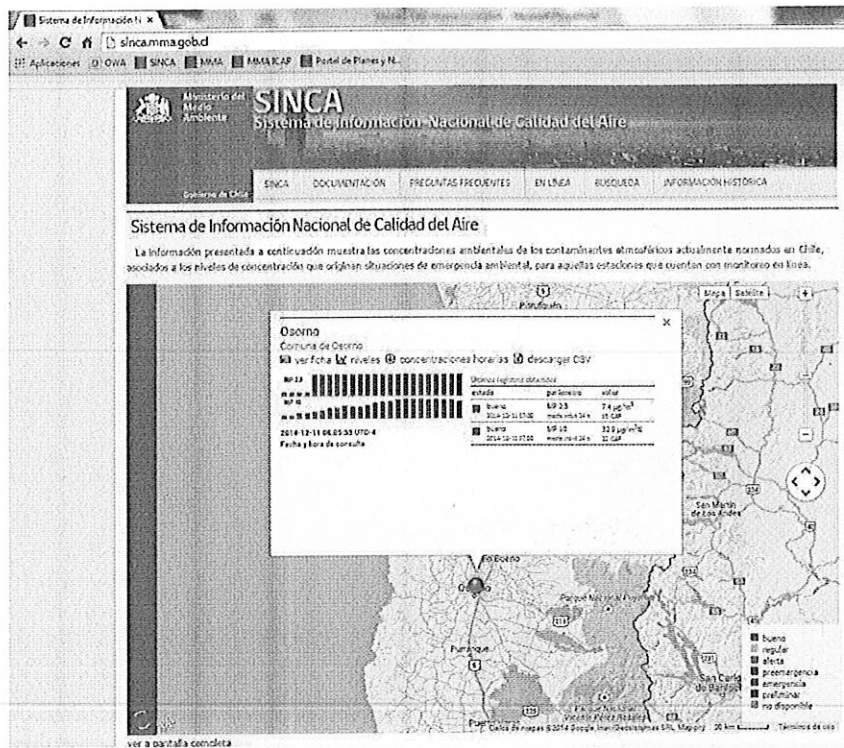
Sistema de Información N ×

sinca.mma.gob.cl

Aplicaciones OWA SINCA MMA MMA ICAP Portal de Planes y N...

Ministerio del Medio Ambiente

Gobierno de Chile

SINCA

Sistema de Información Nacional de Calidad del Aire

SINCA DOCUMENTACIÓN PREGUNTAS FRECUENTES EN LÍNEA BÚSQUEDA INFORMACIÓN HISTÓRICA

Sistema de Información Nacional de Calidad del Aire

La información presentada a continuación muestra las concentraciones ambientales de los contaminantes atmosféricos actualmente normados en Chile, asociados a los niveles de concentración que originan situaciones de emergencia ambiental, para aquellas estaciones que cuentan con monitoreo en línea.

Mapa Satélite

Osorno

Comuna de Osorno

ver ficha niveles concentraciones horarias descargar CSV

MP 2.5

MP 10

2014-12-11 06:05:53 UTC-4

Fecha y hora de consulta

Últimos registros obtenidos

| estado | parámetro | valor |
|---|---|---|
| bueno 2014-12-11 07:00 | MP 2.5 media móvil 24 h | 7.4 µg/m³ 15 CAP |
| bueno 2014-12-11 07:00 | MP 10 media móvil 24 h | 32.9 µg/m³N 32 CAP |

Río Bueno

Osorno

Parque Nacional Puyehue

Purranque

San Martín de los Andes

San Carlos de Bariloche

Puerto Varas

bueno
regular
alerta
preemergencia
emergencia
preliminar
no disponible

Datos de mapas ©2014 Google, Inst. Geogr. Nacional, SIL, Mapcity 20 km Términos de uso

ver a pantalla completa